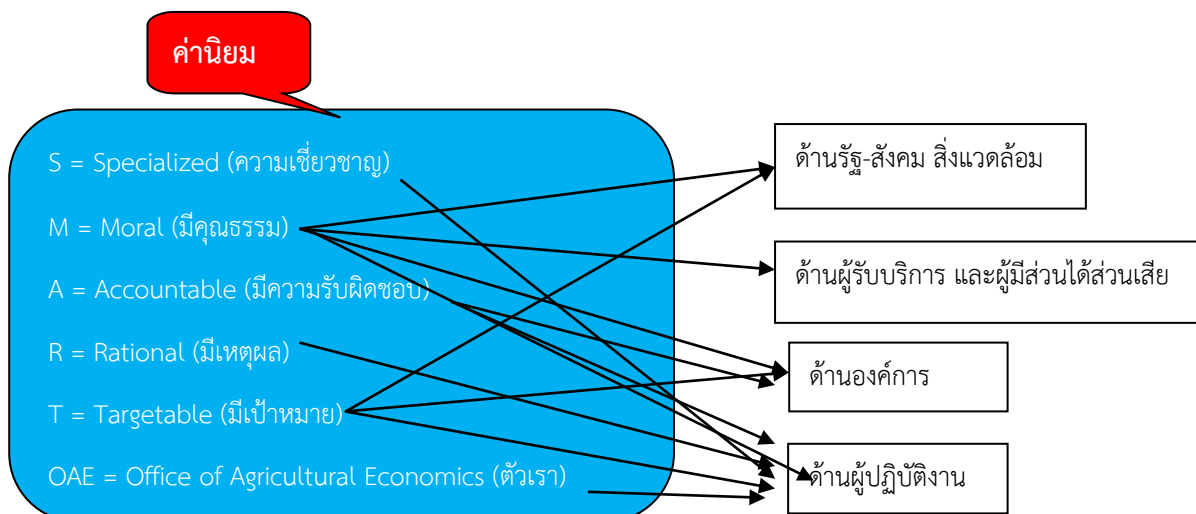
ค่านิยม

S = Specialized (ความเชี่ยวชาญ)

M = Moral (มีคุณธรรม)

A = Accountable (มีความรับผิดชอบ)

R = Rational (มีเหตุผล)

T = Targetable (มีเป้าหมาย)

OAE = Office of Agricultural Economics (ตัวเรา)

ด้านรัฐ-สังคม สิ่งแวดล้อม

ด้านผู้รับบริการ และผู้มีส่วนได้ส่วนเสีย

ด้านองค์การ

ด้านผู้ปฏิบัติงาน